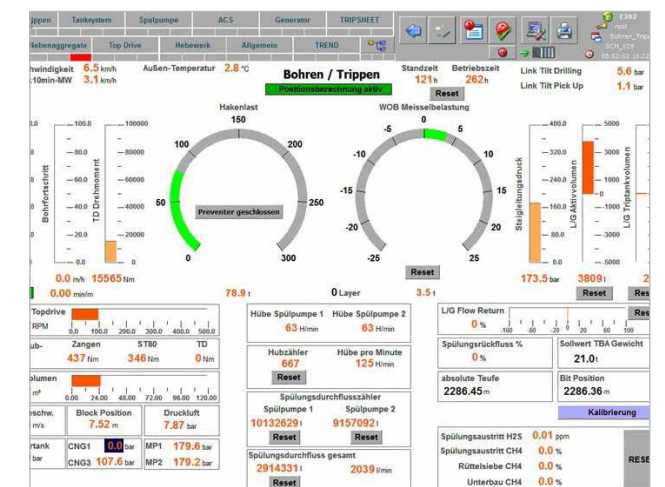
ippen | Tanksystem | Spülpumpe | ACS | Generator | TRIPSHEET
lebenaggregate | Top Drive | Hebewerk | Allgemein | TREND

E202
Bohren_Tripp
SCH_028
08:02:02 26.02

hwindigkeit 6.5 km/h
:10min-MW 3.1 km/h
Außen-Temperatur 2.8 °C

Bohren / Trippen
Positionsberechnung aktiv

Standzeit 121 h
Betriebszeit 262 h
Reset

Link Tilt Drilling 5.6 bar
Link Tilt Pick Up 1.1 bar

Hakenlast
150
100
200
50
250
0
300
Preventer geschlossen

WOB Meisselbelastung
0
-5
5
-10
10
-15
15
-20
20
-25
25
Reset

100.0
80.0
60.0
40.0
20.0
Bohrfortschritt

100000
80000
60000
40000
20000
TD Drehmoment

0.0 m/h 15565 Nm
0.00 min/m

78.9 t
0 Layer
3.5 t

400.0
320.0
240.0
160.0
80.0
Steigleitungsdruck

5000
3000
1000
-1000
-3000
-5000
L/G Aktivvolumen
L/G Triptankvolumen

173.5 bar 3809 l
Reset
Reset

Topdrive
RPM
0.0 100.0 200.0 300.0 400.0 500.0

Zangen ST80 TD
437 Nm 346 Nm 0 Nm

olumen
0.00 24.00 48.00 72.00 96.00 120.00

eschw.
m/s
Block Position
7.52 m
Druckluft
7.87 bar

rtank
bar
CNG1 0.0 bar
CNG3 107.6 bar
MP1 179.6 bar
MP2 179.2 bar

Hübe Spülpumpe 1 Hübe Spülpumpe 2
63 H/min 63 H/min

Hubzähler 667
Reset
Hübe pro Minute 125 H/min

Spülungsdurchflusszähler
Spülpumpe 1 Spülpumpe 2
10132629 l 9157092 l
Reset Reset

Spülungsdurchfluss gesamt
2914331 l 2039 l/min
Reset

L/G Flow Return
0 %
-100 -60 -20 20 60 100

Spülungsrückfluss % 0 %

Sollwert TBA Gewicht 21.0 t

absolute Teufe 2286.45 m

Bit Position 2286.36 m

Kalibrierung

Spülungsaustritt H2S 0.01 ppm
Spülungsaustritt CH4 0.0 %
Rüttelsiebe CH4 0.0 %
Unterbau CH4 0.0 %

RESE